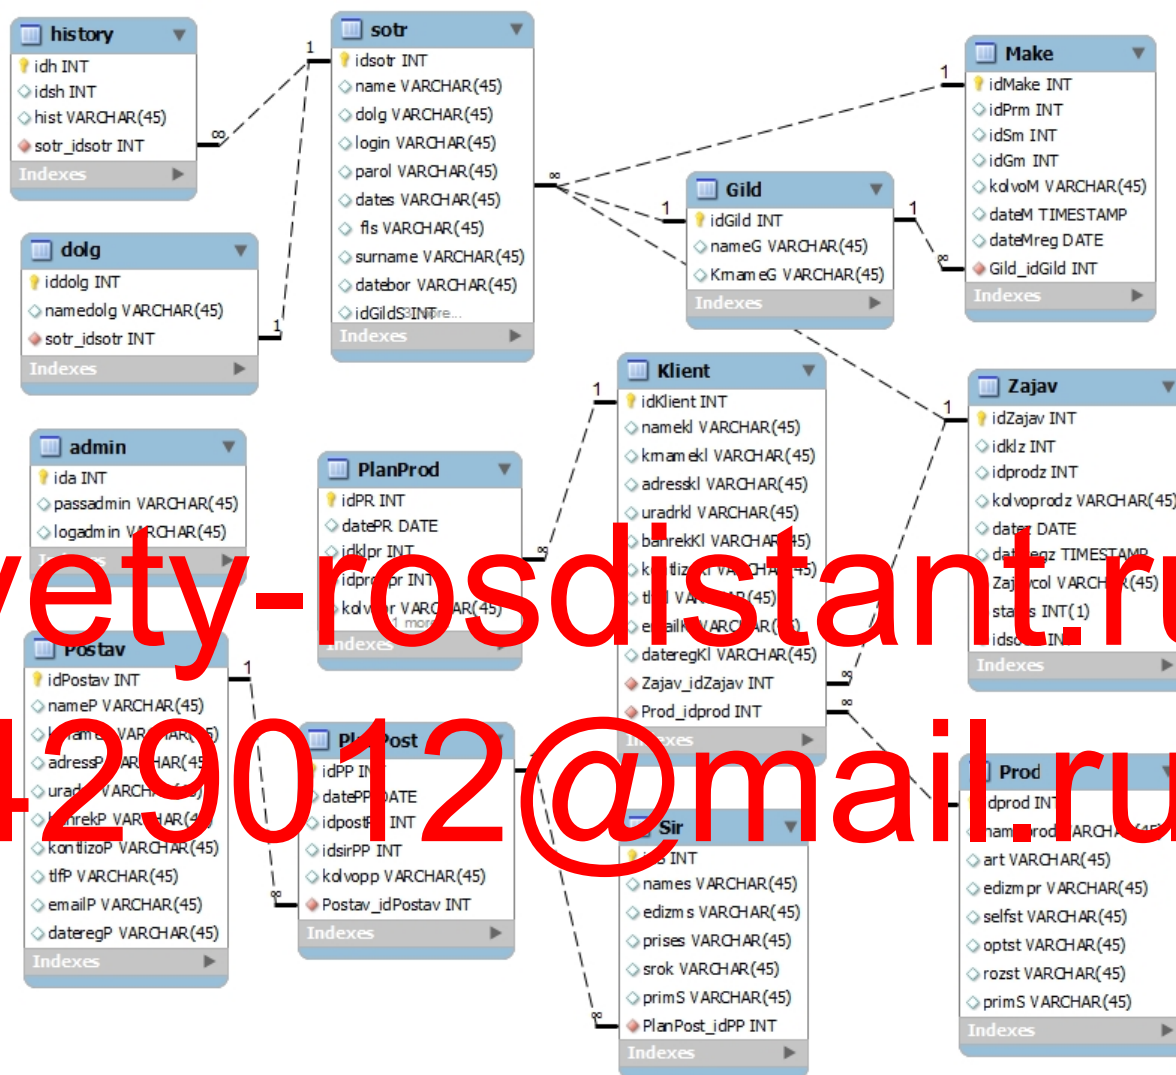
history
idh INT
idsh INT
hist VARCHAR(45)
sotr_idsotr INT
Indexes

sotr
idsotr INT
name VARCHAR(45)
dolg VARCHAR(45)
login VARCHAR(45)
parol VARCHAR(45)
dates VARCHAR(45)
fls VARCHAR(45)
surname VARCHAR(45)
datebor VARCHAR(45)
idGildS INT
Indexes

Make
idMake INT
idPrm INT
idSm INT
idGm INT
kolvoM VARCHAR(45)
dateM TIMESTAMP
dateMreg DATE
Gild_idGild INT
Indexes

dolg
iddolg INT
namedolg VARCHAR(45)
sotr_idsotr INT
Indexes

Gild
idGild INT
nameG VARCHAR(45)
KrnameG VARCHAR(45)
Indexes

Klient
idKlient INT
namekl VARCHAR(45)
krnamekl VARCHAR(45)
adresskl VARCHAR(45)
uradrkl VARCHAR(45)
banrekKl VARCHAR(45)
k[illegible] VARCHAR(45)
tl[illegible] VARCHAR(45)
email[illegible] VARCHAR(45)
dateregKl VARCHAR(45)
Zajav_idZajav INT
Prod_idprod INT
Indexes

Zajav
idZajav INT
idklz INT
idprodz INT
kolvoprodz VARCHAR(45)
date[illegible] DATE
dat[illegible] TIMESTAMP
Zaj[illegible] VARCHAR(45)
sta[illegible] INT(1)
ids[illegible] IN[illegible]
Indexes

admin
ida INT
passadmin VARCHAR(45)
logadmin VARCHAR(45)

PlanProd
idPR INT
datePR DATE
idklpr INT
idpr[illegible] INT
kolv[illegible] VARCHAR(45)
Indexes

vety-rosdistant.ru
429012@mail.ru

Postav
idPostav INT
nameP VARCHAR(45)
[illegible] VARCHAR(45)
adressP VARCHAR(45)
urad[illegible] VARCHAR(45)
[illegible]rekP VARCHAR(45)
kontlizoP VARCHAR(45)
tlfP VARCHAR(45)
emailP VARCHAR(45)
dateregP VARCHAR(45)
Indexes

Pl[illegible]Post
idPP IN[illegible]
datePP DATE
idpost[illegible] INT
idsirPP INT
kolvopp VARCHAR(45)
Postav_idPostav INT
Indexes

Sir
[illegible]s INT
names VARCHAR(45)
edizms VARCHAR(45)
prises VARCHAR(45)
srok VARCHAR(45)
primS VARCHAR(45)
PlanPost_idPP INT
Indexes

Prod
idprod INT
nam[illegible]rod VARCHAR(45)
art VARCHAR(45)
edizmpr VARCHAR(45)
selfst VARCHAR(45)
optst VARCHAR(45)
rozst VARCHAR(45)
primS VARCHAR(45)
Indexes